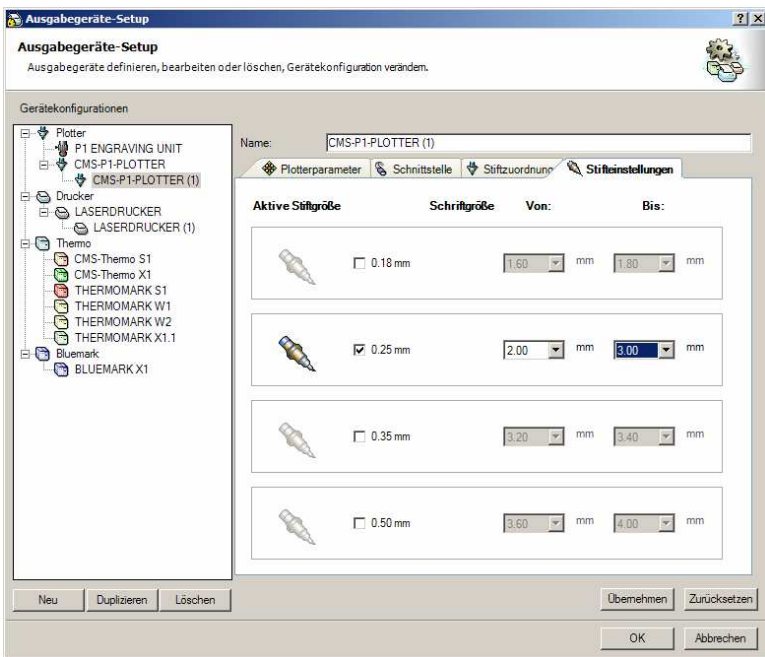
Ausgabegeräte-Setup

Ausgabegeräte-Setup
Ausgabegeräte definieren, bearbeiten oder löschen, Gerätekonfiguration verändern.

Gerätekonfigurationen

Plotter
P1 ENGRAVING UNIT
CMS-P1-PLOTTER
CMS-P1-PLOTTER (1)
Drucker
LASERDRUCKER
LASERDRUCKER (1)
Thermo
CMS-Thermo S1
CMS-Thermo X1
THERMOMARK S1
THERMOMARK W1
THERMOMARK W2
THERMOMARK X1.1
Bluemark
BLUEMARK X1

Name: CMS-P1-PLOTTER (1)

Plotterparameter | Schnittstelle | Stiftzuordnung | Stifteinstellungen

Aktive Stiftgröße | Schriftgröße | Von: | Bis:

0.18 mm | 1.60 mm | 1.80 mm
0.25 mm | 2.00 mm | 3.00 mm
0.35 mm | 3.20 mm | 3.40 mm
0.50 mm | 3.60 mm | 4.00 mm

Neu | Duplizieren | Löschen

Übernehmen | Zurücksetzen

OK | Abbrechen